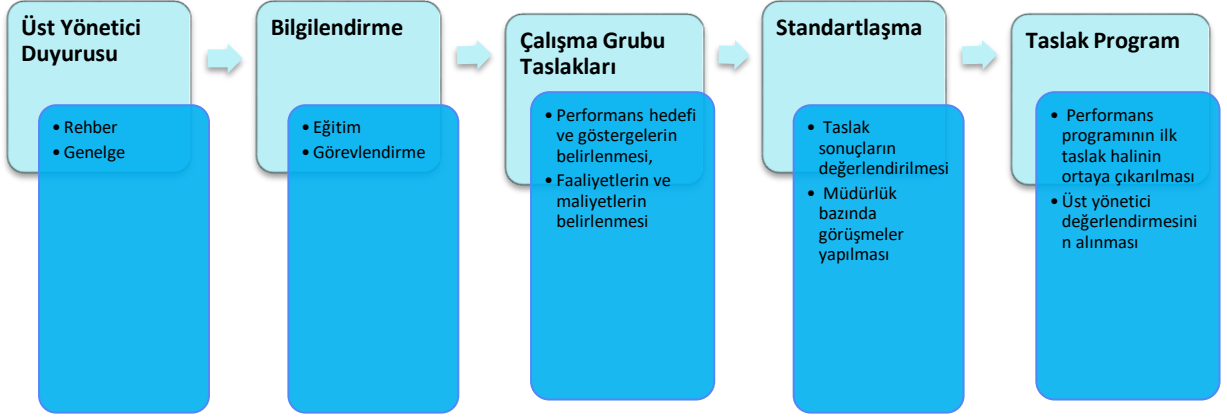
Üst Yönetici Duyurusu

- Rehber
- Genelge

Bilgilendirme

- Eğitim
- Görevlendirme

Çalışma Grubu Taslakları

- Performans hedefi ve göstergelerin belirlenmesi,
- Faaliyetlerin ve maliyetlerin belirlenmesi

Standartlaşma

- Taslak sonuçların değerlendirilmesi
- Müdürlük bazında görüşmeler yapılması

Taslak Program

- Performans programının ilk taslak halinin ortaya çıkarılması
- Üst yönetici değerlendirmesinin alınması